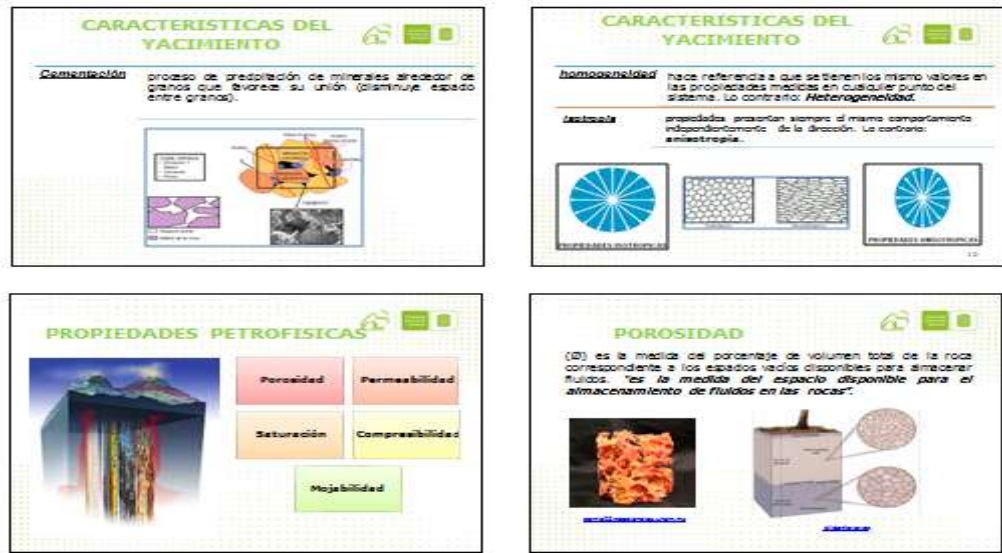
CARACTERISTICAS DEL YACIMIENTO

Cementación

proceso de precipitación de minerales alrededor de granos que favorece su unión (disminuye espacio entre granos).

CARACTERISTICAS DEL YACIMIENTO

homogeneidad

hace referencia a que se tienen los mismo valores en las propiedades medidas en cualquier punto del sistema. Lo contrario: Heterogeneidad.

isotropía

propiedades presentan siempre el mismo comportamiento independientemente de la dirección. Lo contrario: anisotropía.

PROPIEDADES ISOTROPICAS

PROPIEDADES ANISOTROPICAS

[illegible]

PROPIEDADES PETROFISICAS

Porosidad

Permeabilidad

Saturación

Compresibilidad

Mojabilidad

POROSIDAD

(Ø) es la medida del porcentaje de volumen total de la roca correspondiente a los espacios vacíos disponibles para almacenar fluidos. "es la medida del espacio disponible para el almacenamiento de fluidos en las rocas".

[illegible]

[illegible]